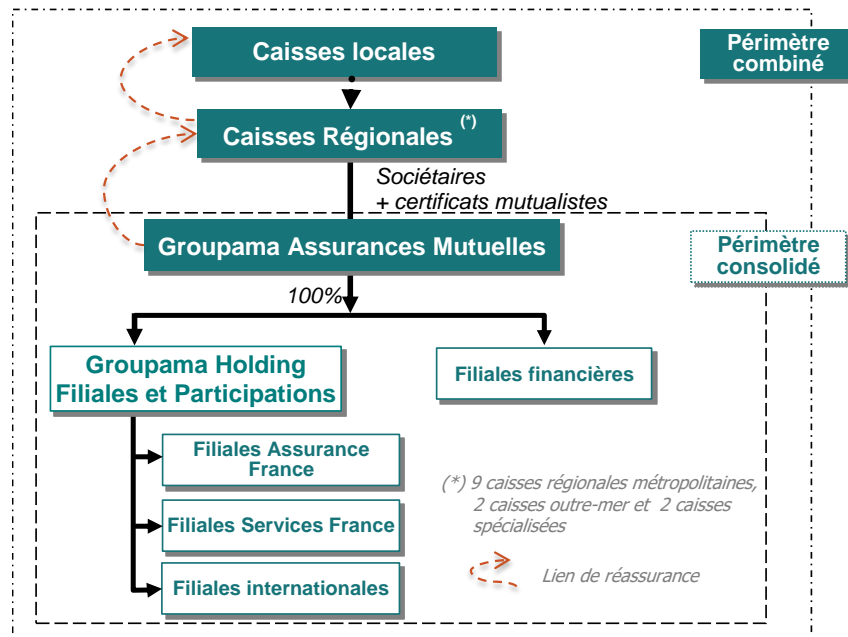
Caisses locales

Périmètre combiné

Caisses Régionales (*)

Sociétaires
+ certificats mutualistes

Groupama Assurances Mutuelles

Périmètre consolidé

100%

Groupama Holding Filiales et Participations

Filiales financières

Filiales Assurance France

Filiales Services France

Filiales internationales

(*) 9 caisses régionales métropolitaines, 2 caisses outre-mer et 2 caisses spécialisées

Lien de réassurance